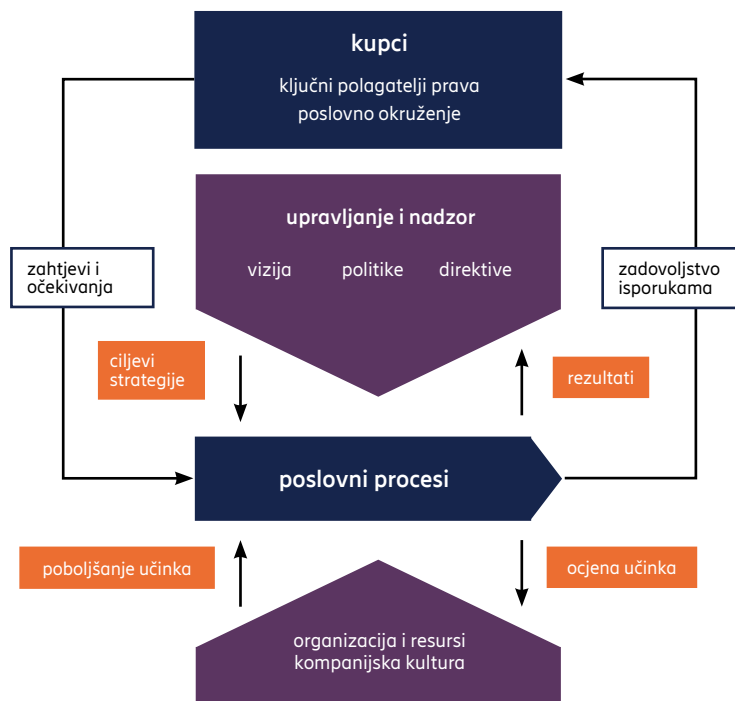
kupci
ključni polagatelji prava
poslovno okruženje

upravljanje i nadzor
vizija politike direktive

zahtjevi i očekivanja

zadovoljstvo isporukama

ciljevi strategije

rezultati

poslovni procesi

poboljšanje učinka

ocjena učinka

organizacija i resursi
kompanijska kultura